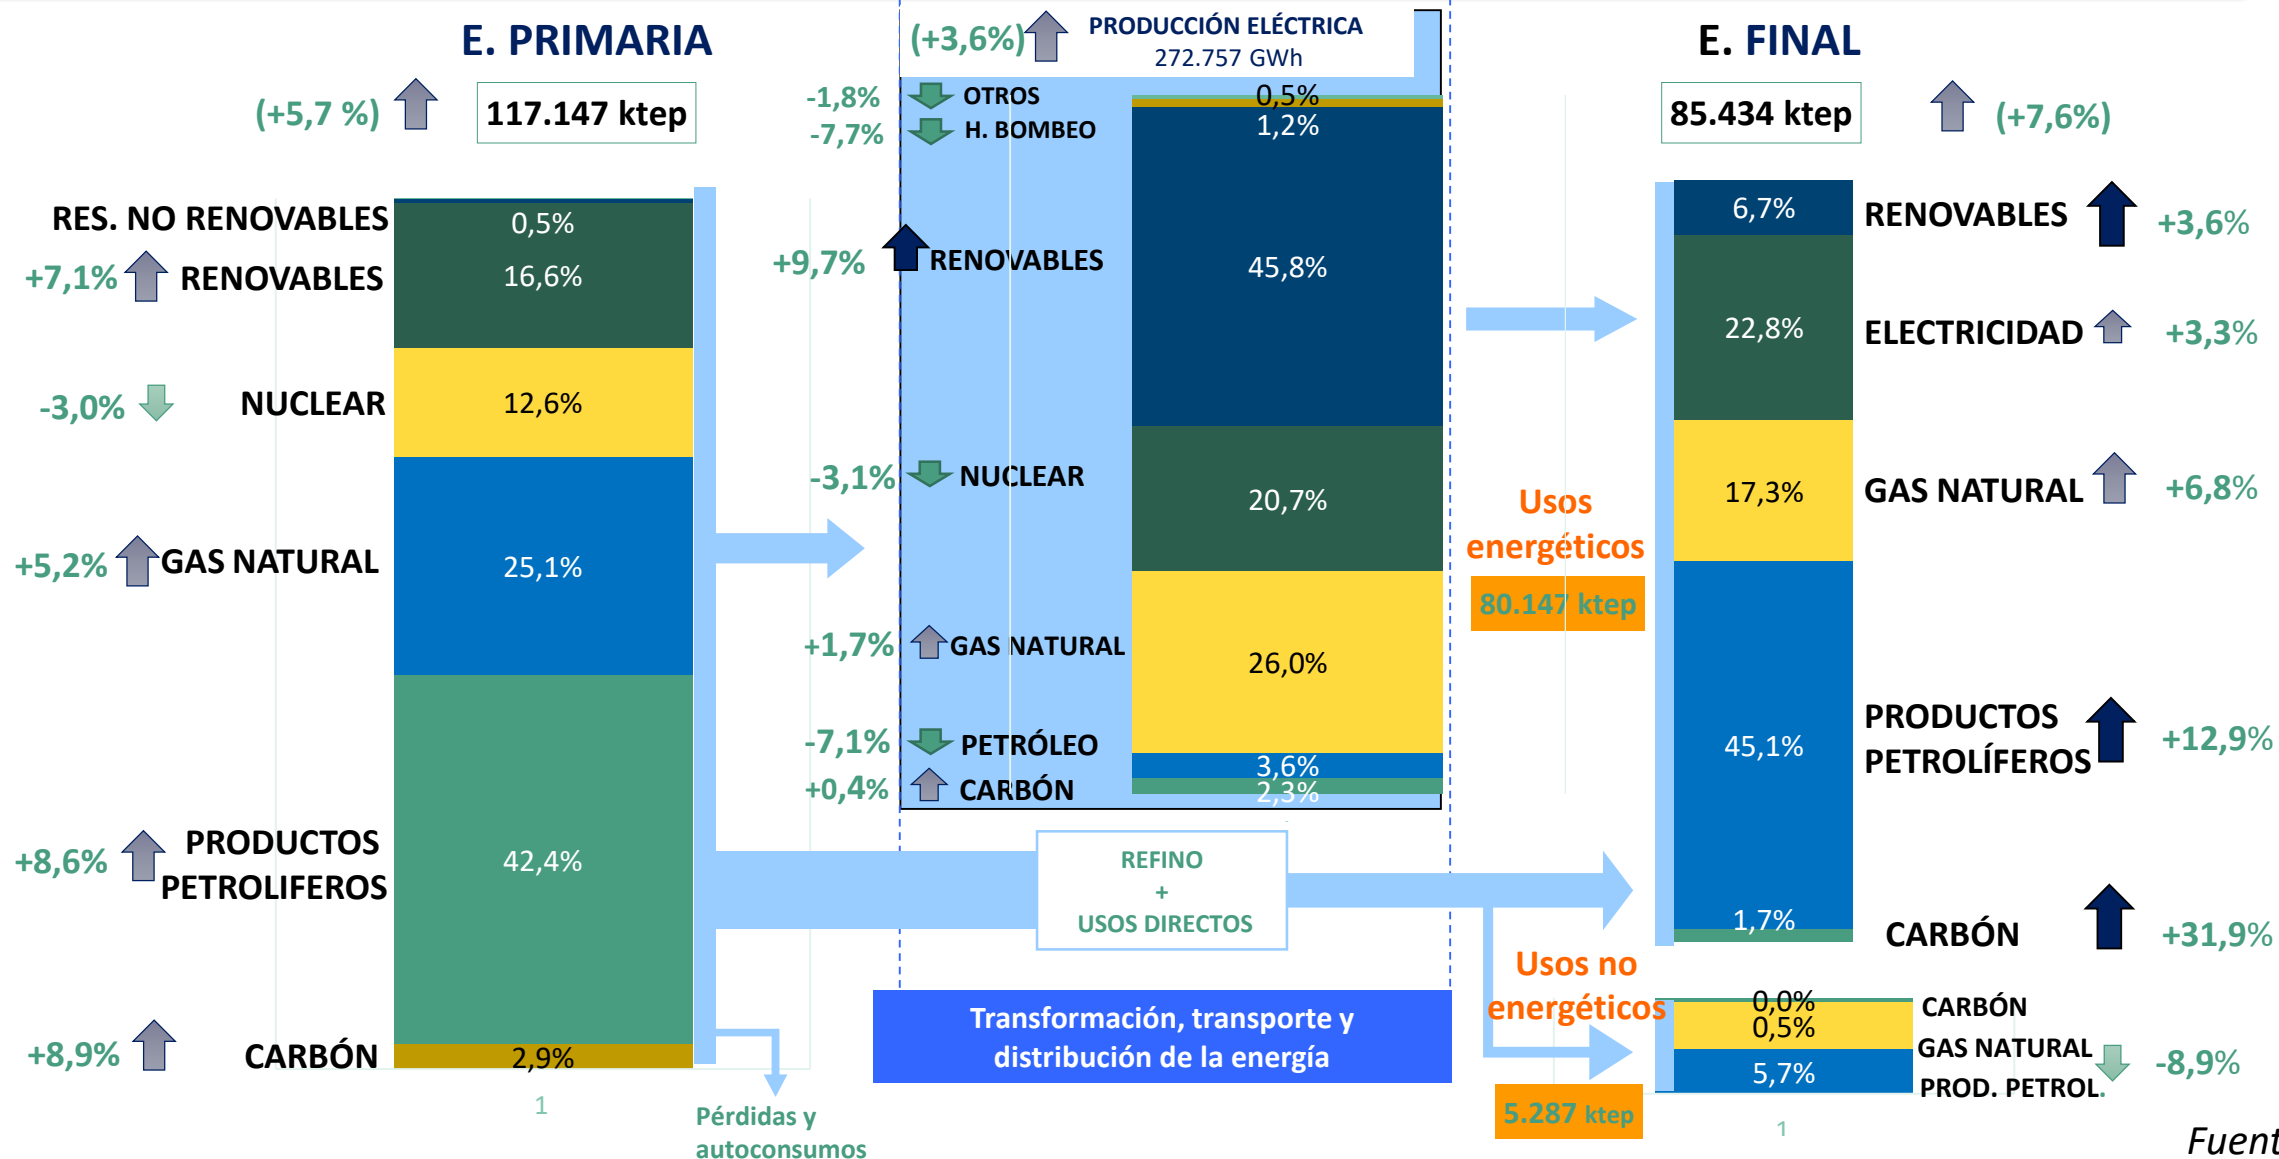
E. PRIMARIA

(+5,7 %) 117.147 ktep

RES. NO RENOVABLES 0,5%
+7,1% RENOVABLES 16,6%
-3,0% NUCLEAR 12,6%
+5,2% GAS NATURAL 25,1%
+8,6% PRODUCTOS PETROLIFEROS 42,4%
+8,9% CARBÓN 2,9%

1

Pérdidas y autoconsumos

(+3,6%) PRODUCCIÓN ELÉCTRICA 272.757 GWh

-1,8% OTROS 0,5%
-7,7% H. BOMBEO 1,2%
+9,7% RENOVABLES 45,8%
-3,1% NUCLEAR 20,7%
+1,7% GAS NATURAL 26,0%
-7,1% PETRÓLEO 3,6%
+0,4% CARBÓN 2,3%

REFINO + USOS DIRECTOS

Transformación, transporte y distribución de la energía

Usos energéticos
80.147 ktep

Usos no energéticos
5.287 ktep

E. FINAL

85.434 ktep (+7,6%)

6,7% RENOVABLES +3,6%
22,8% ELECTRICIDAD +3,3%
17,3% GAS NATURAL +6,8%
45,1% PRODUCTOS PETROLÍFEROS +12,9%
1,7% CARBÓN +31,9%

0,0% CARBÓN
0,5% GAS NATURAL
5,7% PROD. PETROL. -8,9%

1

Fuent